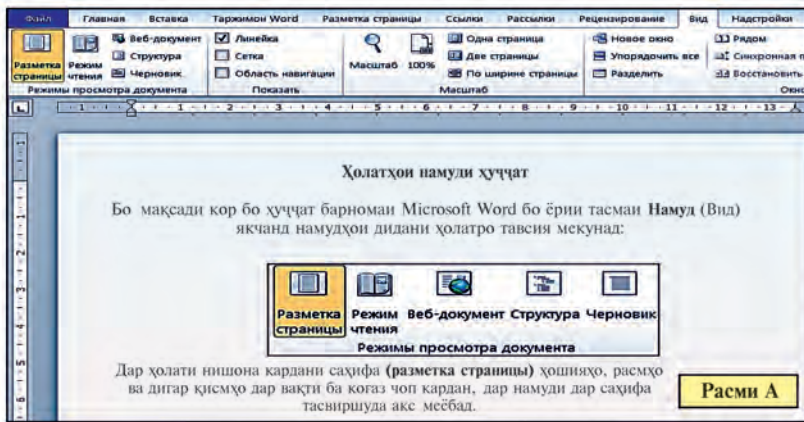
Файл Главная Вставка Тарҷимон Word Разметка страницы Ссылки Рассылки Рецензирование Вид Надстройки

Разметка страницы Режим чтения Веб-документ Структура Черновик Режимы просмотра документа

Линейка Сетка Область навигации Показать

Масштаб 100% Одна страница Две страницы По ширине страницы Масштаб

Новое окно Упорядочить все Разделить

Рядом Синхронная п Восстановить Окно

1 2 3 4 5 6 7 8 9 10 11 12 13

Ҳолатҳои намуди ҳуҷҷат

Бо мақсади кор бо ҳуҷҷат барномаи Microsoft Word бо ёрии тасмаи **Намуд** (Вид) якчанд намудҳои дидани ҳолатро тавсия мекунад:

Разметка страницы Режим чтения Веб-документ Структура Черновик
Режимы просмотра документа

Дар ҳолати нишона кардани саҳифа **(разметка страницы)** ҳошияҳо, расмҳо ва дигар қисмҳо дар вақти ба коғаз чоп кардан, дар намуди дар саҳифа тасвиршуда акс мёёбад.

Расми А